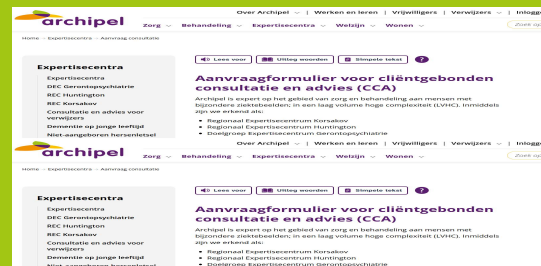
archipel

Over Archipel | Werken en leren | Vrijwilligers | Verwijzers | Inlogg

Zorg | Behandeling | Expertisecentra | Welzijn | Wonen

Zoek op

Home > Expertisecentra > Aanvraag consultatie

Expertisecentra

Expertisecentra
DEC Gerontopsychiatrie
REC Huntington
REC Korsakov
Consultatie en advies voor verwijzers
Dementie op jonge leeftijd
Niet-aangeboren hersenletsel

Lees voor | Uitleg woorden | Simpele tekst | ?

Aanvraagformulier voor cliëntgebonden consultatie en advies (CCA)

Archipel is expert op het gebied van zorg en behandeling aan mensen met bijzondere ziektebeelden; in een laag volume hoge complexiteit (LVHC). Inmiddels zijn we erkend als:

- Regionaal Expertisecentrum Korsakov
- Regionaal Expertisecentrum Huntington
- Doelgroep Expertisecentrum Gerontopsychiatrie

archipel

Over Archipel | Werken en leren | Vrijwilligers | Verwijzers | Inlogg

Zorg | Behandeling | Expertisecentra | Welzijn | Wonen

Zoek op

Home > Expertisecentra > Aanvraag consultatie

Expertisecentra

Expertisecentra
DEC Gerontopsychiatrie
REC Huntington
REC Korsakov
Consultatie en advies voor verwijzers
Dementie op jonge leeftijd
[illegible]

Lees voor | Uitleg woorden | Simpele tekst | ?

Aanvraagformulier voor cliëntgebonden consultatie en advies (CCA)

Archipel is expert op het gebied van zorg en behandeling aan mensen met bijzondere ziektebeelden; in een laag volume hoge complexiteit (LVHC). Inmiddels zijn we erkend als:

- Regionaal Expertisecentrum Korsakov
- Regionaal Expertisecentrum Huntington
- Doelgroep Expertisecentrum Gerontopsychiatrie